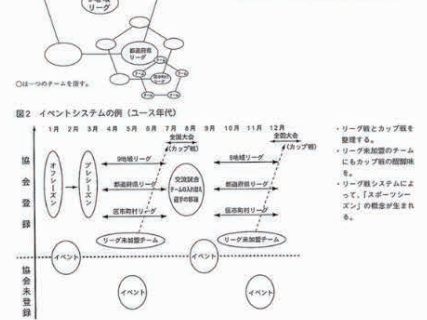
リーグ

都道府県リーグ

チーム

○は一つのチームを指す。

図2　イベントシステムの例（ユース年代）

1月　2月　3月　4月　5月　6月　7月　8月　9月　10月　11月　12月

全国大会（カップ戦）

全国大会

協会登録

オフシーズン

プレシーズン

9地域リーグ

都道府県リーグ

区市町村リーグ

交流試合 チームの入れ替え 選手の移籍

9地域リーグ

都道府県リーグ

区市町村リーグ

リーグ未加盟チーム

リーグ未加盟チーム

イベント

イベント

協会未登録

イベント

イベント

・リーグ戦とカップ戦を整理する。

・リーグ未加盟のチームにもカップ戦の館開催を。

・リーグ戦システムによって、「スポーツシーズン」の概念が生まれる。